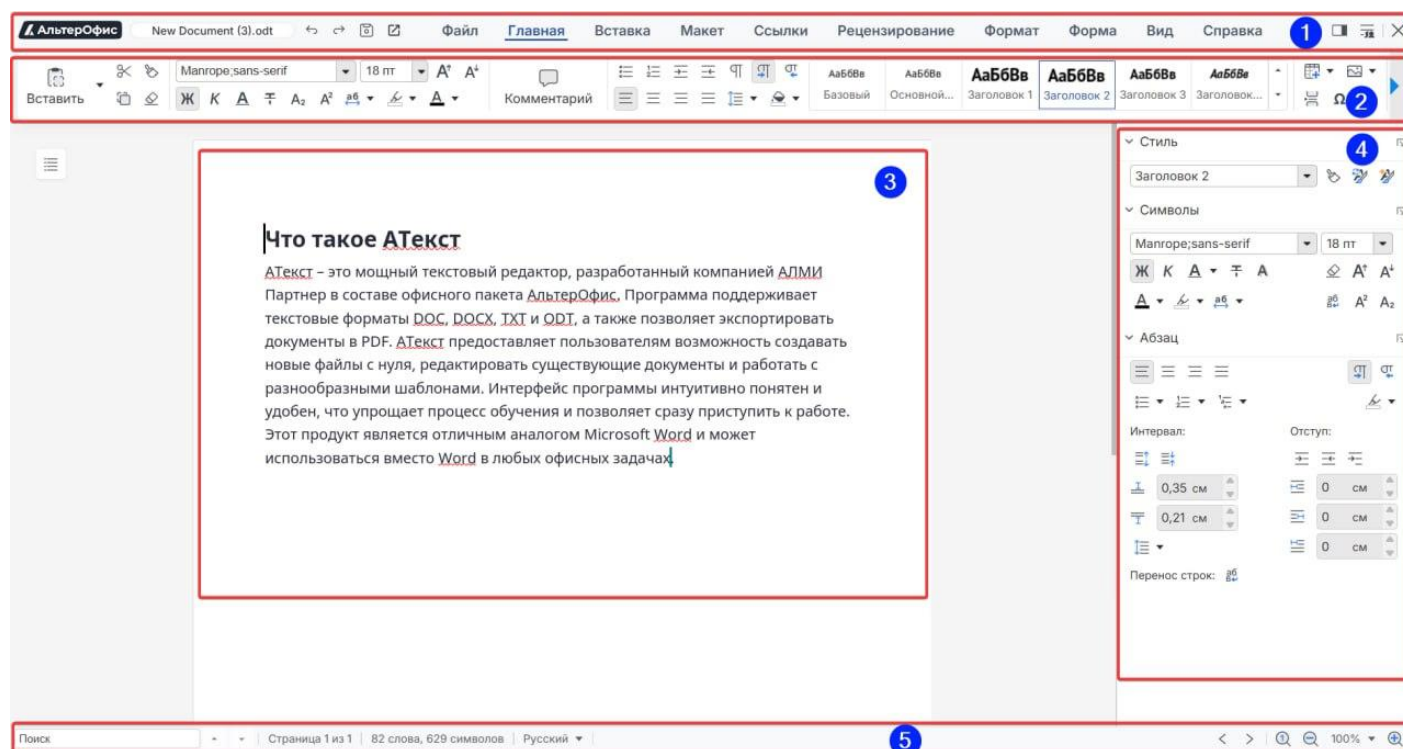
АльтерОфис New Document (3).odt Файл Главная Вставка Макет Ссылки Рецензирование Формат Форма Вид Справка 1

Вставить Manrope;sans-serif 18 пт Ж К А Комментарий АаБбВв Базовый АаБбВв Основной... АаБбВв Заголовок 1 АаБбВв Заголовок 2 АаБбВв Заголовок 3 АаБбВв Заголовок... 2

3

Что такое АТекст

АТекст – это мощный текстовый редактор, разработанный компанией АЛМИ Партнер в составе офисного пакета АльтерОфис. Программа поддерживает текстовые форматы DOC, DOCX, TXT и ODT, а также позволяет экспортировать документы в PDF. АТекст предоставляет пользователям возможность создавать новые файлы с нуля, редактировать существующие документы и работать с разнообразными шаблонами. Интерфейс программы интуитивно понятен и удобен, что упрощает процесс обучения и позволяет сразу приступить к работе. Этот продукт является отличным аналогом Microsoft Word и может использоваться вместо Word в любых офисных задачах.

Стиль 4
Заголовок 2
Символы
Manrope;sans-serif 18 пт
Ж К А А
Абзац
Интервал: Отступ:
0,35 см 0 см
0,21 см 0 см
0 см
Перенос строк:

Поиск Страница 1 из 1 82 слова, 629 символов Русский 5 100%